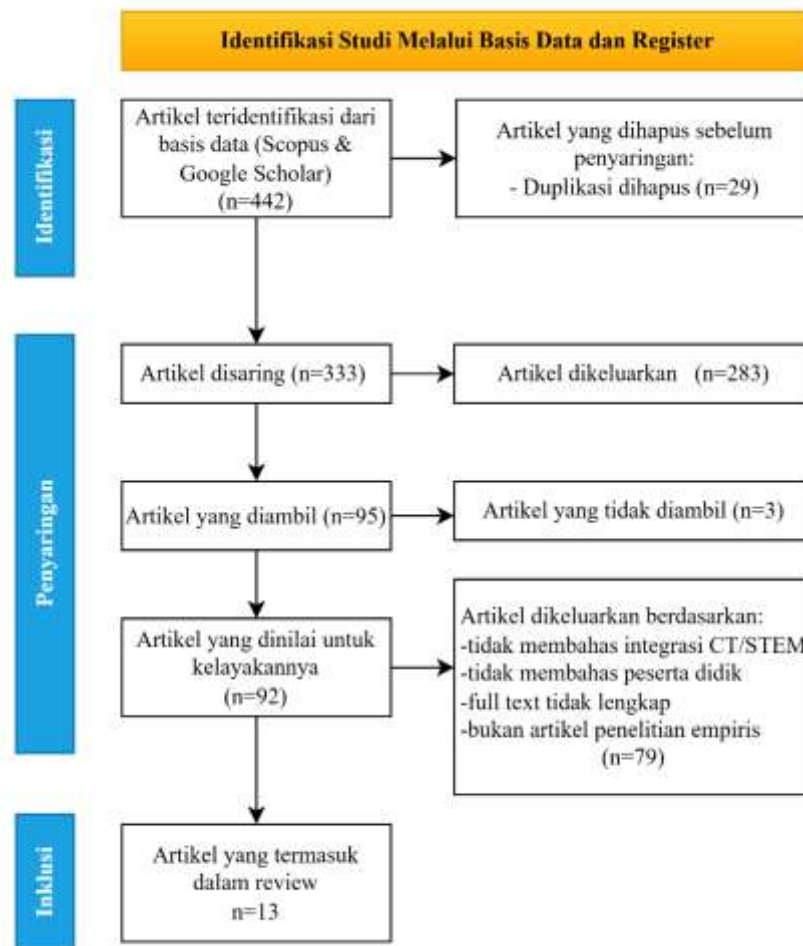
Identifikasi Studi Melalui Basis Data dan Register

Identifikasi

Artikel teridentifikasi dari basis data (Scopus & Google Scholar) (n=442)

Artikel yang dihapus sebelum penyaringan:
- Duplikasi dihapus (n=29)

Penyaringan

Artikel disaring (n=333)

Artikel dikeluarkan (n=283)

Artikel yang diambil (n=95)

Artikel yang tidak diambil (n=3)

Artikel yang dinilai untuk kelayakannya (n=92)

Artikel dikeluarkan berdasarkan:
-tidak membahas integrasi CT/STEM
-tidak membahas peserta didik
-full text tidak lengkap
-bukan artikel penelitian empiris
(n=79)

Inklusi

Artikel yang termasuk dalam review
n=13